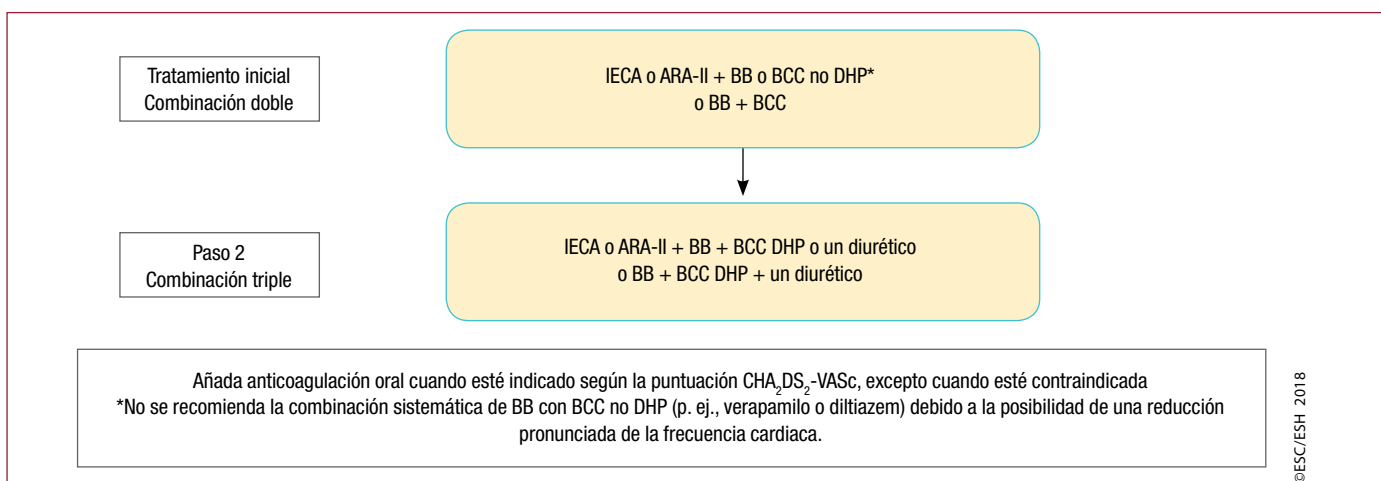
Tratamiento inicial
Combinación doble

IECA o ARA-II + BB o BCC no DHP*
o BB + BCC

Paso 2
Combinación triple

IECA o ARA-II + BB + BCC DHP o un diurético
o BB + BCC DHP + un diurético

Añada anticoagulación oral cuando esté indicado según la puntuación $CHA_2DS_2$-VASc, excepto cuando esté contraindicada
*No se recomienda la combinación sistemática de BB con BCC no DHP (p. ej., verapamilo o diltiazem) debido a la posibilidad de una reducción pronunciada de la frecuencia cardiaca.

©ESC/ESH 2018